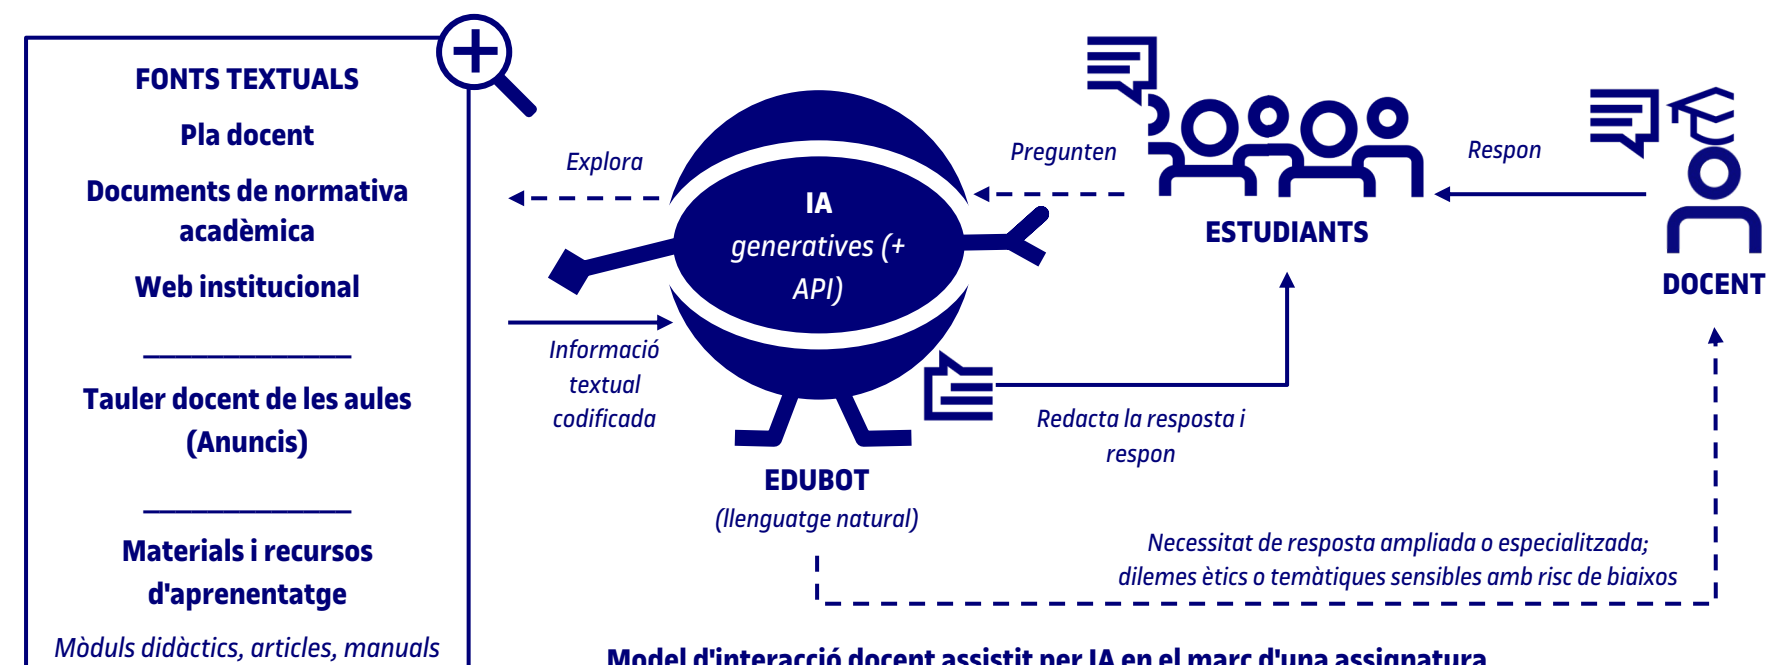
FONTS TEXTUALS

Pla docent

Documents de normativa acadèmica

Web institucional

Tauler docent de les aules (Anuncis)

Materials i recursos d'aprenentatge

Mòduls didàctics, articles, manuals

Explora

Informació textual codificada

IA generatives (+ API)

EDUBOT (llenguatge natural)

Pregunten

ESTUDIANTS

Respon

DOCENT

Redacta la resposta i respon

Necessitat de resposta ampliada o especialitzada; dilemes ètics o temàtiques sensibles amb risc de biaixos

Model d'interacció docent assistit per IA en el marc d'una assignatura